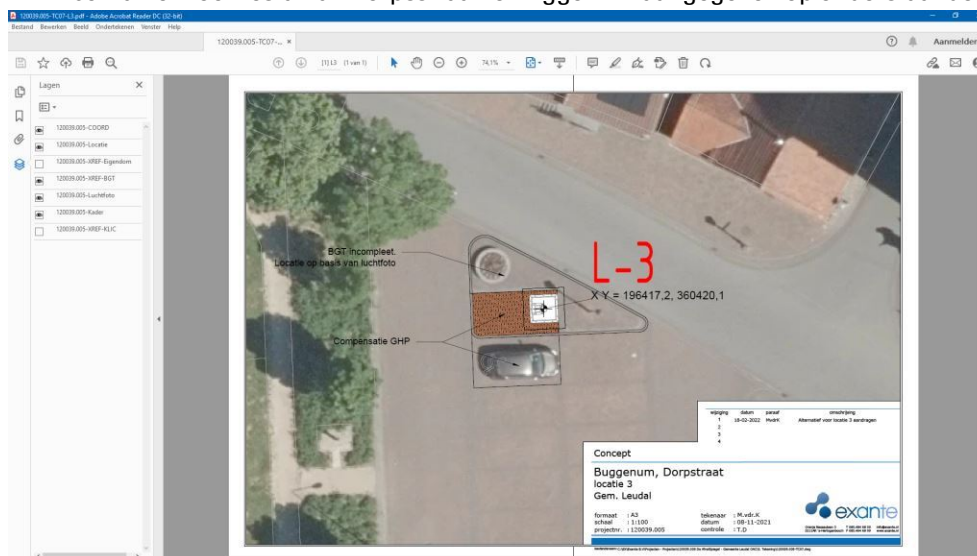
120039.005-TC07-L3.pdf - Adobe Acrobat Reader DC (32-bit)
Bestand Bewerken Beeld Ondertekenen Venster Help
120039.005-TC07-... ×
Aanmelden
[1] L3 (1 van 1)
74,1%

Lagen
120039.005-COORD
120039.005-Locatie
120039.005-XREF-Eigendom
120039.005-XREF-BGT
120039.005-Luchtfoto
120039.005-Kader
120039.005-XREF-KLIC

BGT incompleet.
Locatie op basis van luchtfoto

L-3

X Y = 196417,2, 360420,1

Compensatie GHP

| wijziging | datum | paraaf | omschrijving |
|---|---|---|---|
| 1 | 18-02-2022 | MvdrK | Alternatief voor locatie 3 aandragen |
| 2 | | | |
| 3 | | | |
| 4 | | | |

Concept

Buggenum, Dorpstraat
locatie 3
Gem. Leudal

formaat : A3
schaal : 1:100
projectnr. : 120039.005

tekenaar : M.vdr.K
datum : 08-11-2021
controle : T.D

exante

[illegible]